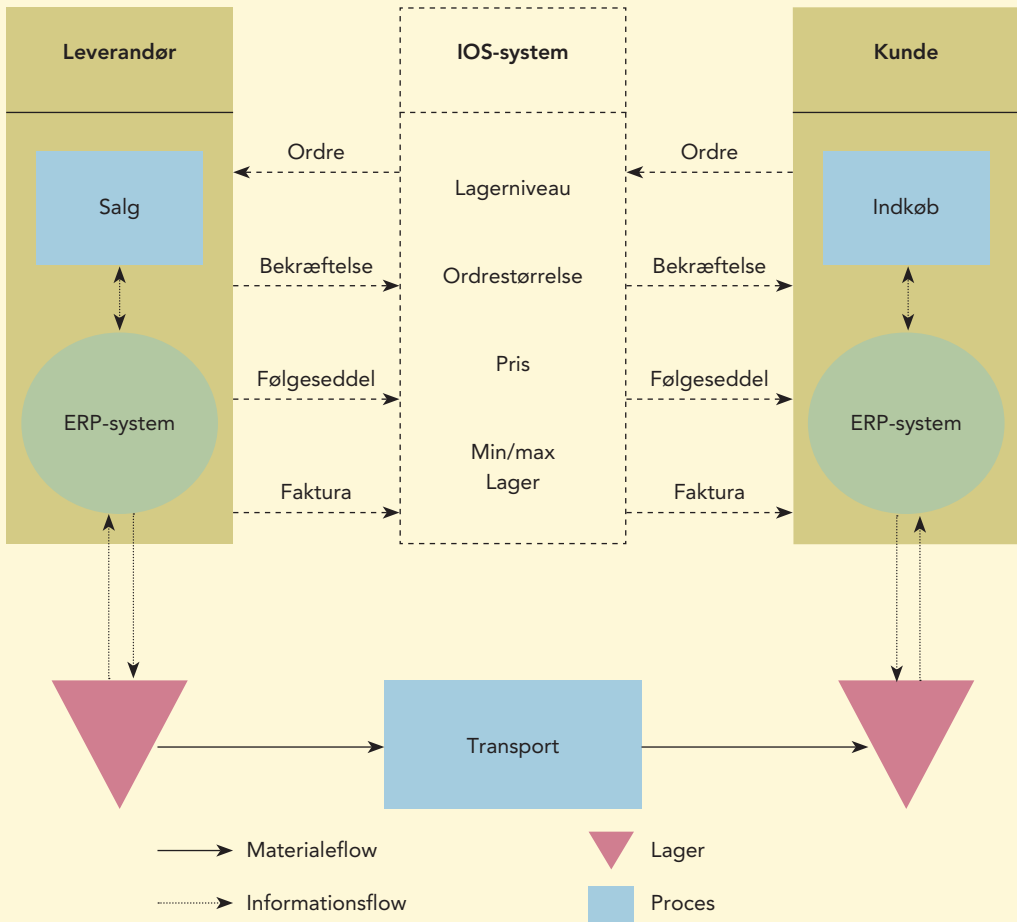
Leverandør

IOS-system

Kunde

Ordre

Ordre

Salg

Lagerniveau

Indkøb

Bekræftelse

Ordrestørrelse

Bekræftelse

Pris

Følgeseddel

Følgeseddel

ERP-system

ERP-system

Min/max Lager

Faktura

Faktura

Transport

Materialeflow

Lager

Informationsflow

Proces